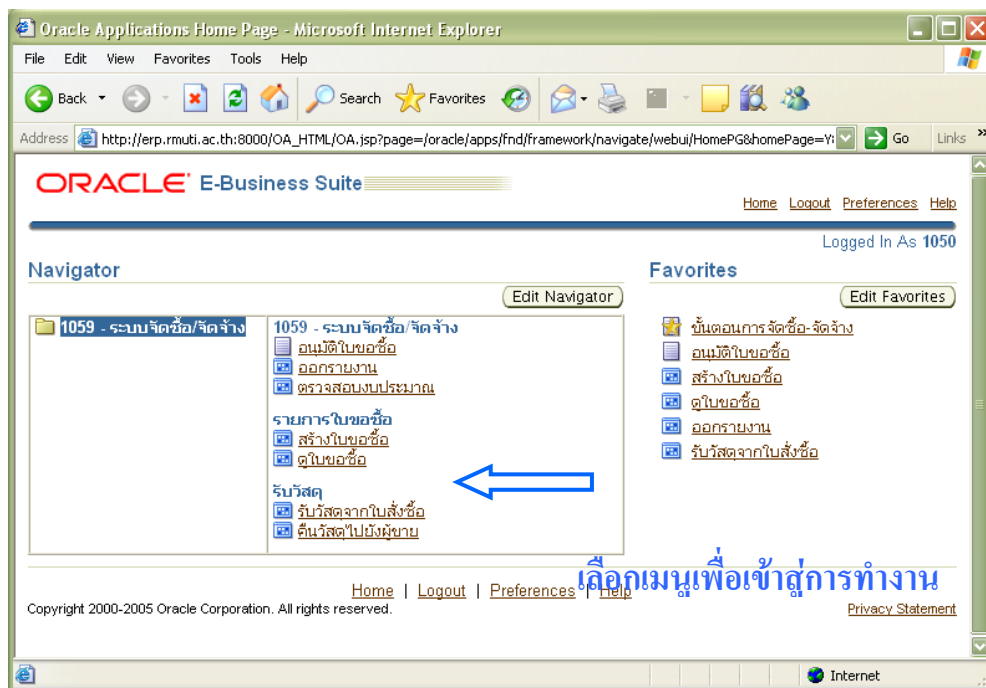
Oracle Applications Home Page - Microsoft Internet Explorer

File Edit View Favorites Tools Help

Back Search Favorites

Address http://erp.rmuti.ac.th:8000/OA_HTML/OA.jsp?page=/oracle/apps/fnd/framework/navigate/webui/HomePG&homePage=Y Go Links

ORACLE E-Business Suite

Home Logout Preferences Help

Logged In As 1050

Navigator

Edit Navigator

1059 - ระบบจัดซื้อ/จัดจ้าง

1059 - ระบบจัดซื้อ/จัดจ้าง
อนุมัติใบขอซื้อ
ออกรายงาน
ตรวจสอบงบประมาณ

รายการใบขอซื้อ
สร้างใบขอซื้อ
ดูใบขอซื้อ

รับวัสดุ
รับวัสดุจากใบสั่งซื้อ
คืนวัสดุไปยังผู้ขาย

Favorites

Edit Favorites

ขั้นตอนการจัดซื้อ-จัดจ้าง
อนุมัติใบขอซื้อ
สร้างใบขอซื้อ
ดูใบขอซื้อ
ออกรายงาน
รับวัสดุจากใบสั่งซื้อ

เลือกเมนูเพื่อเข้าสู่การทำงาน

Home | Logout | Preferences | Help

Copyright 2000-2005 Oracle Corporation. All rights reserved.

Privacy Statement

Internet